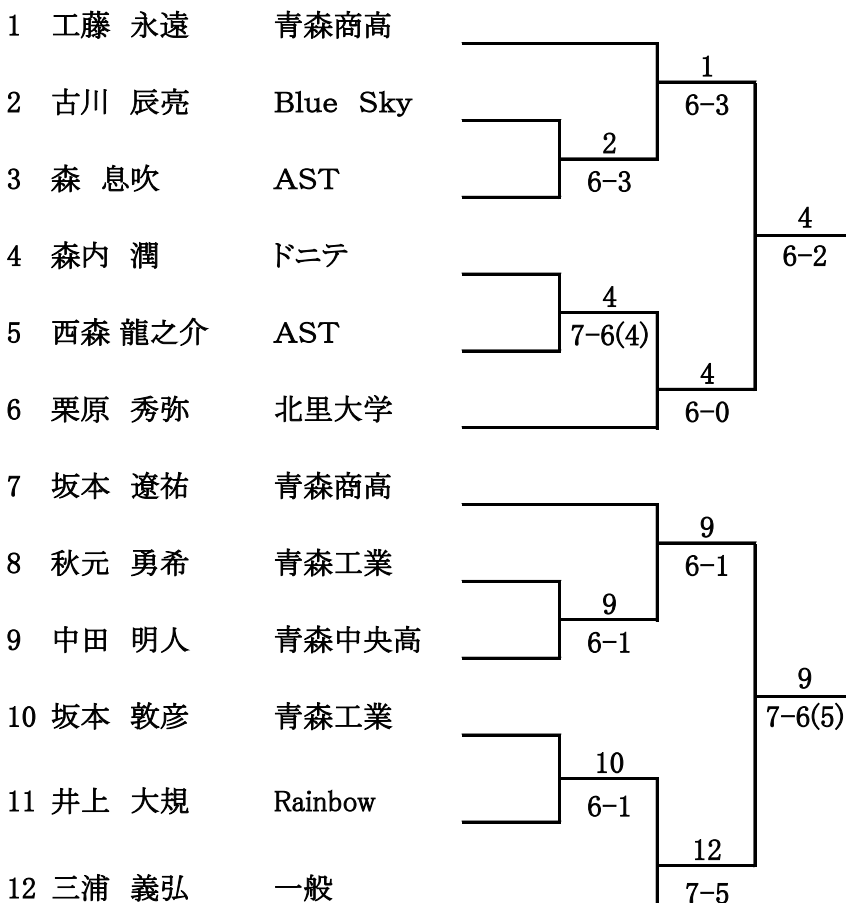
1 工藤 永遠 青森商高
2 古川 辰亮 Blue Sky
3 森 息吹 AST
4 森内 潤 ドニテ
5 西森 龍之介 AST
6 栗原 秀弥 北里大学
7 坂本 遼祐 青森商高
8 秋元 勇希 青森工業
9 中田 明人 青森中央高
10 坂本 敦彦 青森工業
11 井上 大規 Rainbow
12 三浦 義弘 一般

2
6-3

1
6-3

4
7-6(4)

4
6-0

4
6-2

9
6-1

9
6-1

10
6-1

12
7-5

9
7-6(5)